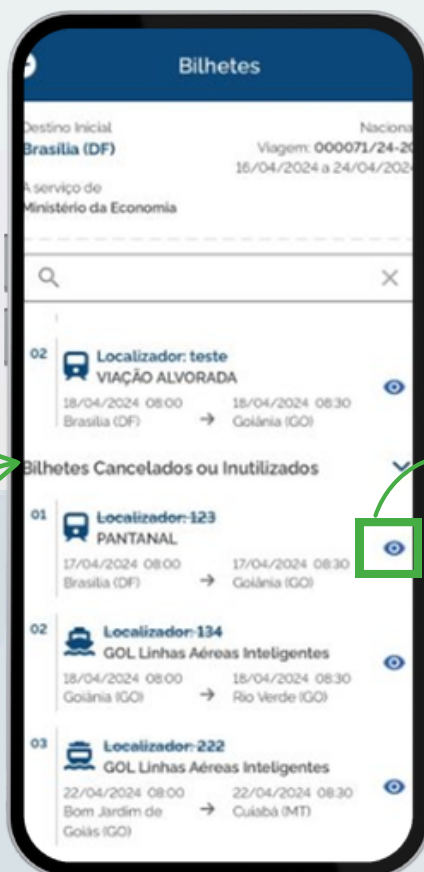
Bilhetes

Destino Inicial
Brasília (DF)

Naciona
Viagem: 000071/24-20
16/04/2024 a 24/04/202

A serviço de
Ministério da Economia

02 Localizador: teste
VIAÇÃO ALVORADA
18/04/2024 08:00 Brasília (DF) → 18/04/2024 08:30 Goiânia (GO)

Bilhetes Cancelados ou Inutilizados

01 ~~Localizador: 123~~
PANTANAL
17/04/2024 08:00 Brasília (DF) → 17/04/2024 08:30 Goiânia (GO)

02 ~~Localizador: 134~~
GOL Linhas Aéreas Inteligentes
18/04/2024 08:00 Goiânia (GO) → 18/04/2024 08:30 Rio Verde (GO)

03 ~~Localizador: 222~~
GOL Linhas Aéreas Inteligentes
22/04/2024 08:00 Bom Jardim de Goiás (GO) → 22/04/2024 08:30 Cuiabá (MT)